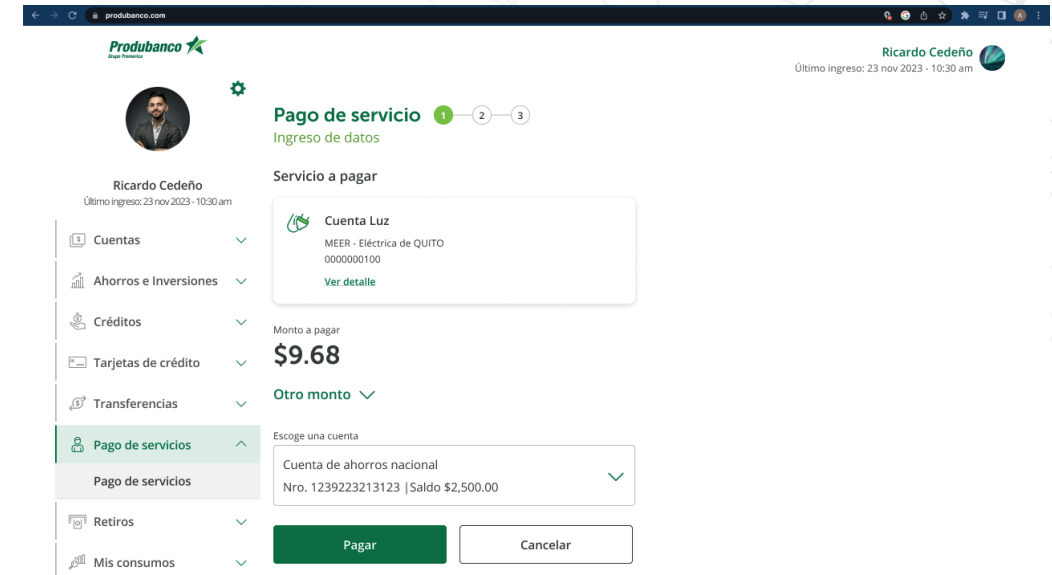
produbanco.com

Produbanco
Grupo Promerica

Ricardo Cedeño
Último ingreso: 23 nov 2023 - 10:30 am

Ricardo Cedeño
Último ingreso: 23 nov 2023 - 10:30 am

Cuentas
Ahorros e Inversiones
Créditos
Tarjetas de crédito
Transferencias
Pago de servicios
Pago de servicios
Retiros
Mis consumos

Pago de servicio 1 2 3
Ingreso de datos

Servicio a pagar

Cuenta Luz
MEER - Eléctrica de QUITO
0000000100
Ver detalle

Monto a pagar
$9.68

Otro monto

Escoge una cuenta
Cuenta de ahorros nacional
Nro. 1239223213123 |Saldo $2,500.00

Pagar
Cancelar